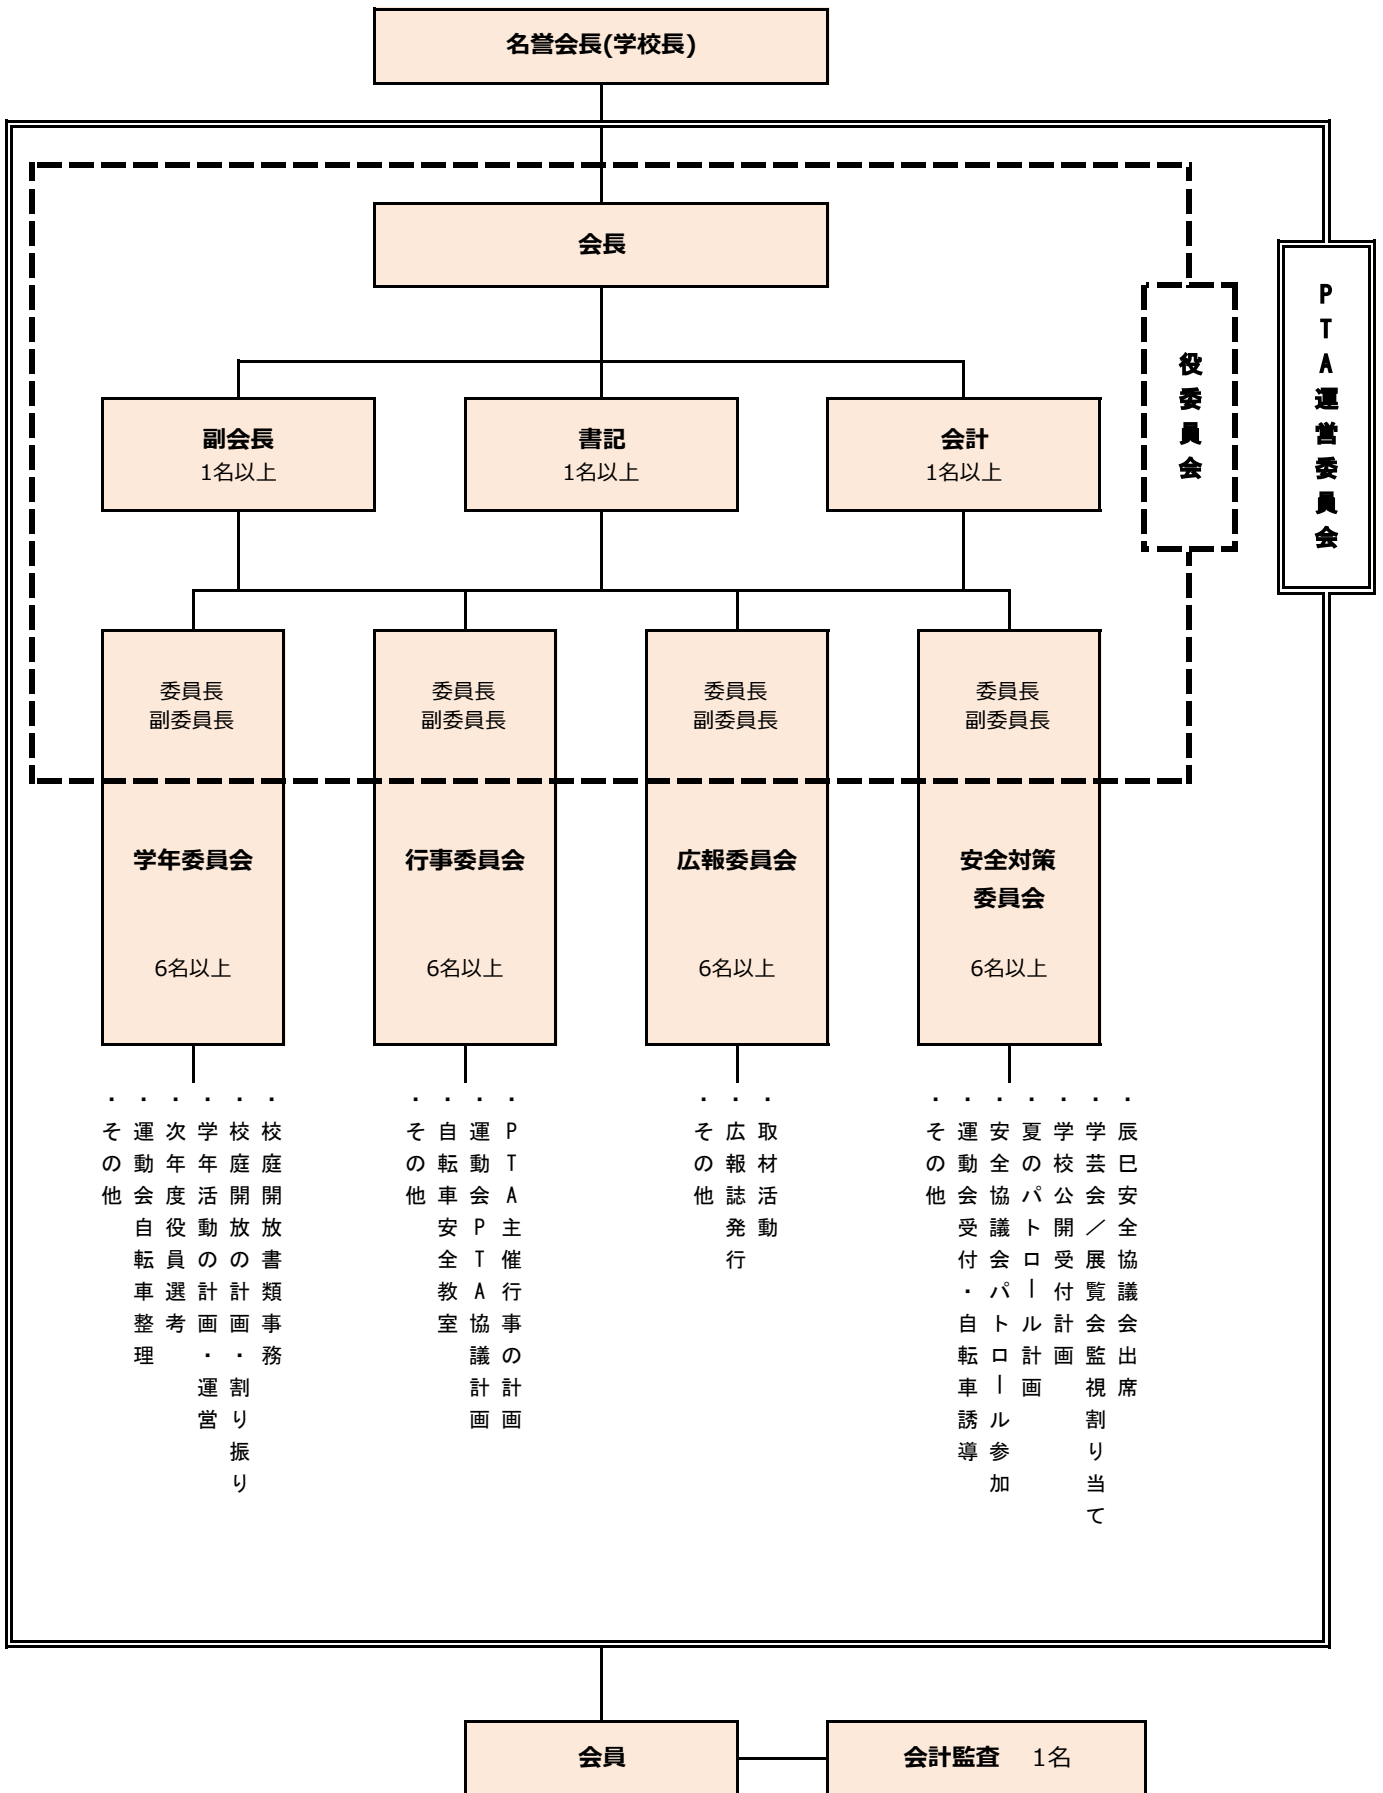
名誉会長(学校長)

会長

役委員会

PTA運営委員会

副会長
1名以上

書記
1名以上

会計
1名以上

委員長
副委員長

学年委員会

6名以上

・校庭開放書類事務
・校庭開放の計画・割り振り
・学年活動の計画・運営
・次年度役員選考
・運動会自転車整理
・その他

委員長
副委員長

行事委員会

6名以上

・PTA主催行事の計画
・運動会PTA協議計画
・自転車安全教室
・その他

委員長
副委員長

広報委員会

6名以上

・取材活動
・広報誌発行
・その他

委員長
副委員長

安全対策委員会

6名以上

・辰巳安全協議会出席
・学芸会／展覧会監視割り当て
・学校公開受付計画
・夏のパトロール計画
・安全協議会パトロール参加
・運動会受付・自転車誘導
・その他

会員

会計監査　1名